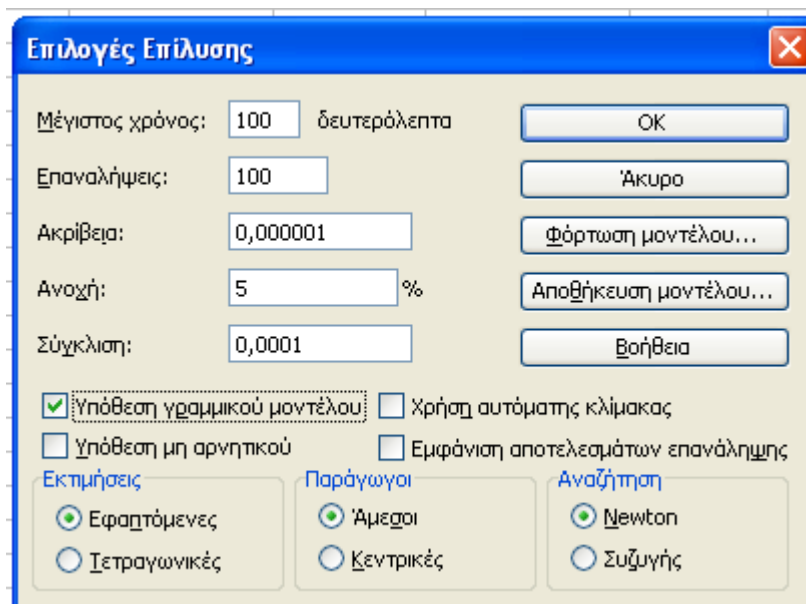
Επιλογές Επίλυσης

Μέγιστος χρόνος: 100 δευτερόλεπτα

Επαναλήψεις: 100

Ακρίβεια: 0,000001

Ανοχή: 5 %

Σύγκλιση: 0,0001

OK

Άκυρο

Φόρτωση μοντέλου...

Αποθήκευση μοντέλου...

Βοήθεια

Υπόθεση γραμμικού μοντέλου

Χρήση αυτόματης κλίμακας

Υπόθεση μη αρνητικού

Εμφάνιση αποτελεσμάτων επανάληψης

Εκτιμήσεις

Εφαπτόμενες

Τετραγωνικές

Παράγωγοι

Άμεσοι

Κεντρικές

Αναζήτηση

Newton

Συζυγής